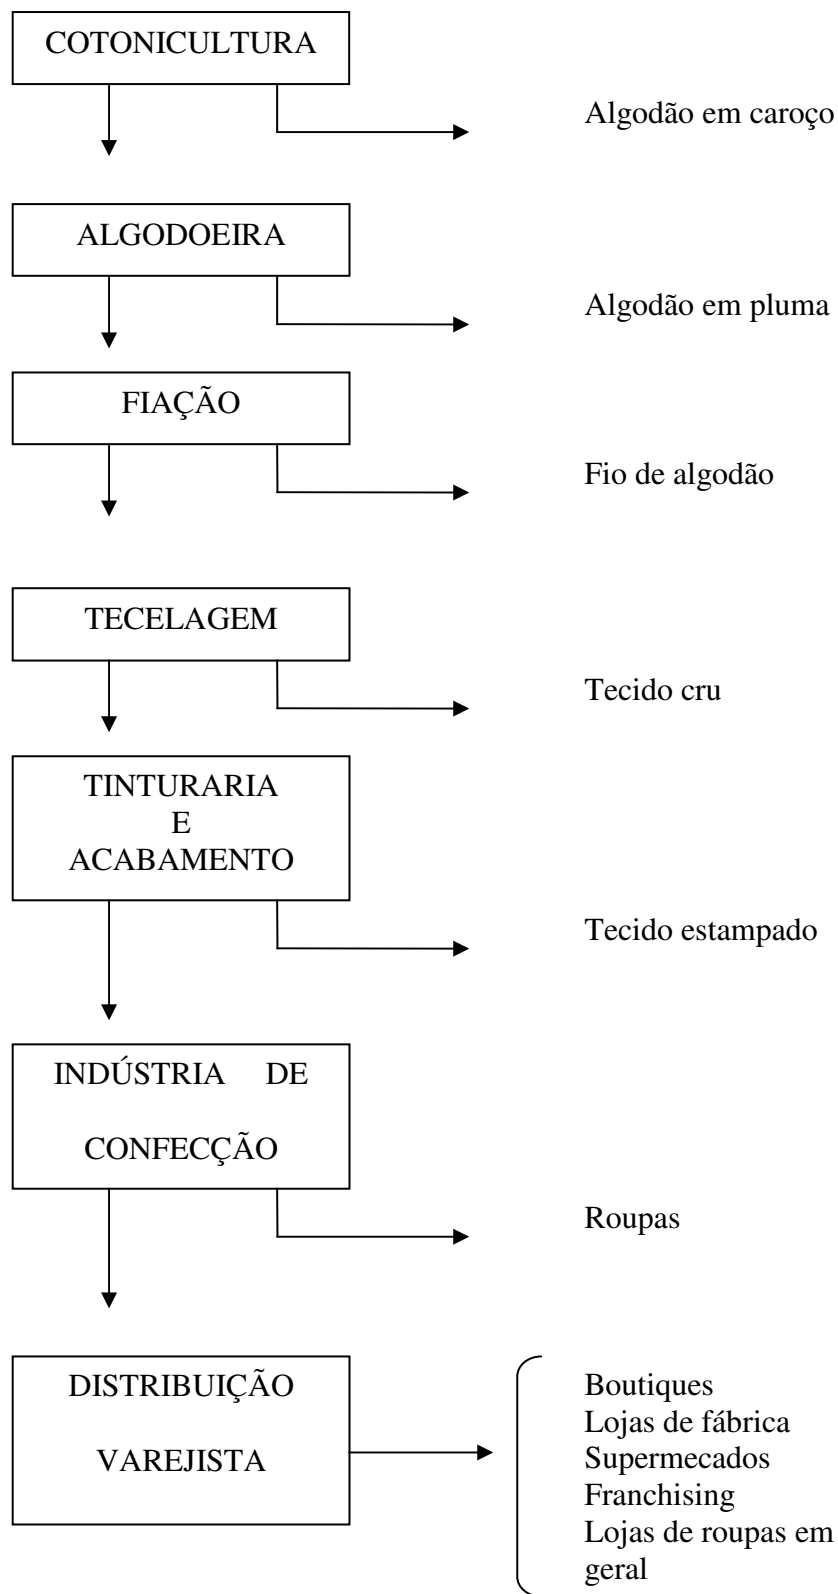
COTONICULTURA

Algodão em caroço

ALGODOEIRA

Algodão em pluma

FIAÇÃO

Fio de algodão

TECELAGEM

Tecido cru

TINTURARIA E ACABAMENTO

Tecido estampado

INDÚSTRIA DE CONFECÇÃO

Roupas

DISTRIBUIÇÃO VAREJISTA

Boutiques
Lojas de fábrica
Supermecados
Franchising
Lojas de roupas em geral